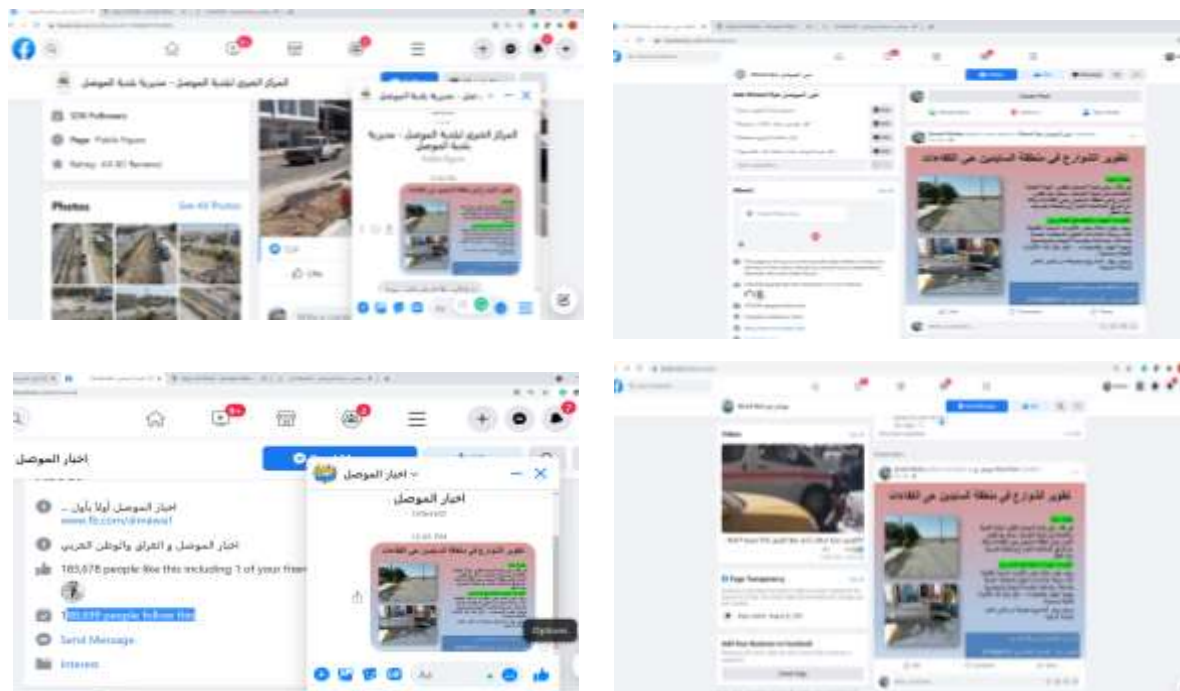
المركز الخبري لبلدية الموصل - مديرية بلدية الموصل

326 Followers

Page · Public Figure

Rating · 4.6 (83 Reviews)

Photos

See All Photos

المركز الخبري لبلدية الموصل - مديرية بلدية الموصل

Public Figure

تطوير الشوارع في منطقة السنيمين في القلاعات

اخبار الموصل

اخبار الموصل أولا بأول ...
www.fb.com/4mawsl

اخبار الموصل و العراق والوطن العربي

183,678 people like this including 1 of your friends

189,899 people follow this

Send Message

Interest

اخبار الموصل

اخبار الموصل

Options

تطوير الشوارع في منطقة السنيمين في القلاعات

تطوير الشوارع في منطقة السنيمين في القلاعات

Page Transparency